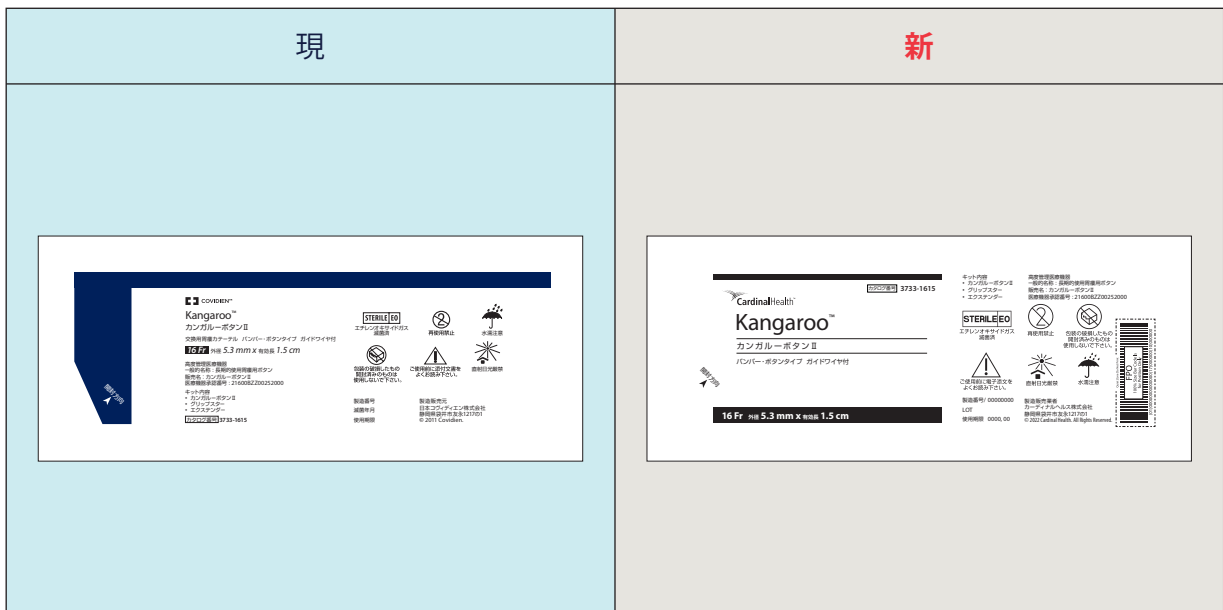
| 現 | 新 |
|---|---|

COVIDIEN™
Kangaroo™
カンガルーボタンII
交換用胃瘻カテーテル バンパー・ボタンタイプ ガイドワイヤ付
16 Fr 外径 5.3 mm x 有効長 1.5 cm
高度管理医療機器
一般的名称：長期的使用胃瘻用ボタン
販売名：カンガルーボタンII
医療機器承認番号：21600BZZ00252000
キット内容
• カンガルーボタンII
• グリップスター
• エクステンダー
カタログ番号 3733-1615
開封方向
STERILE EO
エチレンオキサイドガス滅菌済
再使用禁止
水濡注意
包装の破損したもの開封済みのものは使用しないで下さい。
ご使用前に添付文書をよくお読み下さい。
直射日光厳禁
製造番号
滅菌年月
使用期限
製造販売元
日本コヴィディエン株式会社
静岡県袋井市友永1217の1
© 2011 Covidien.

CardinalHealth™
カタログ番号 3733-1615
Kangaroo™
カンガルーボタンII
バンパー・ボタンタイプ ガイドワイヤ付
開封方向
16 Fr 外径 5.3 mm x 有効長 1.5 cm
キット内容
• カンガルーボタンII
• グリップスター
• エクステンダー
高度管理医療機器
一般的名称：長期的使用胃瘻用ボタン
販売名：カンガルーボタンII
医療機器承認番号：21600BZZ00252000
STERILE EO
エチレンオキサイドガス滅菌済
再使用禁止
包装の破損したもの開封済みのものは使用しないで下さい。
ご使用前に電子添文をよくお読み下さい。
直射日光厳禁
水濡注意
製造番号/ 00000000
LOT
使用期限 0000, 00
製造販売業者
カーディナルヘルス株式会社
静岡県袋井市友永1217の1
© 2022 Cardinal Health. All Rights Reserved.